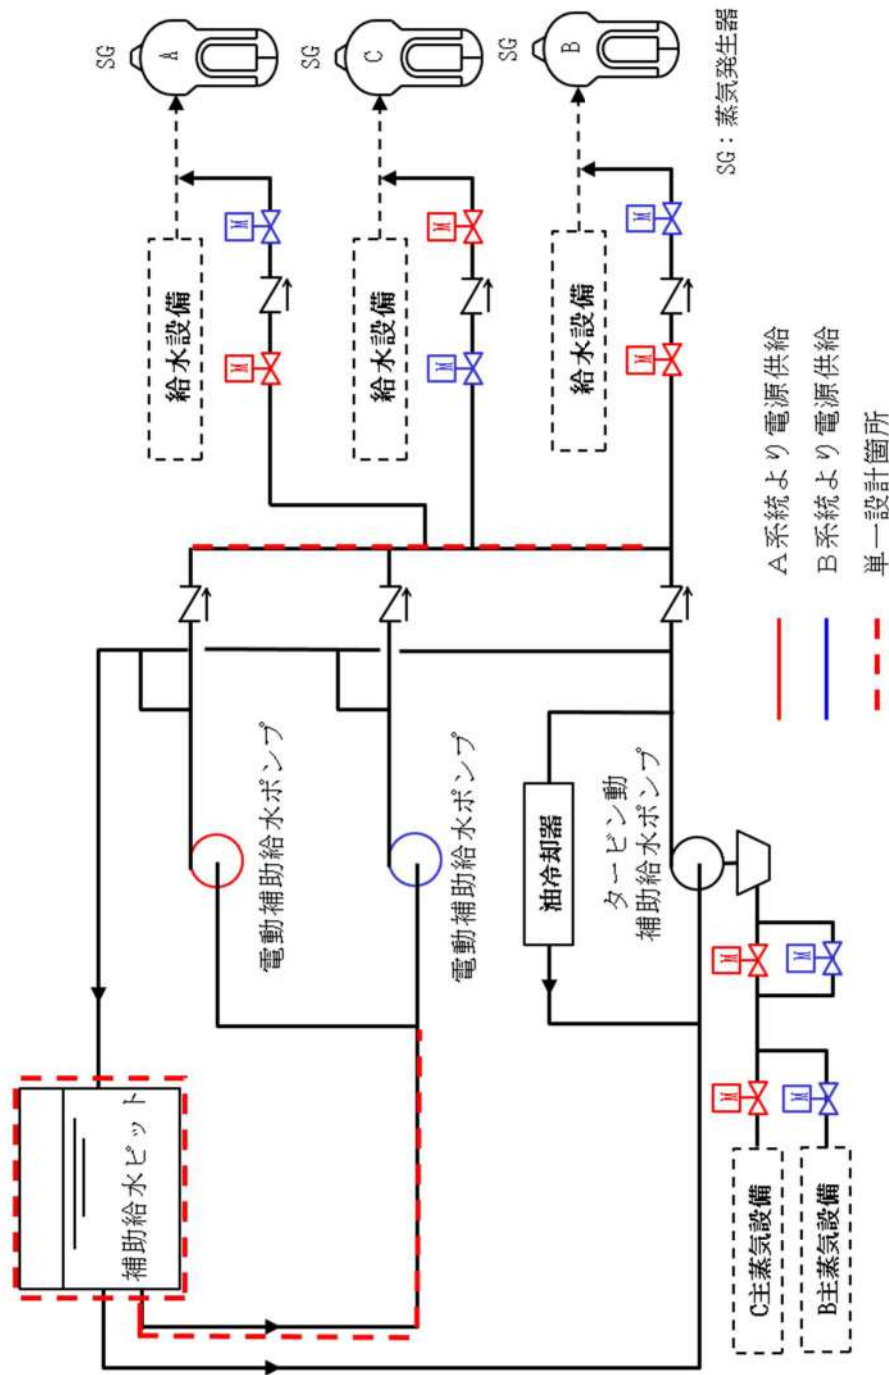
SG
A
SG
C
SG
B
SG：蒸気発生器

給水設備
給水設備
給水設備

M
M
M
M
M
M

電動補助給水ポンプ
電動補助給水ポンプ
油冷却器
タービン動補助給水ポンプ

M
M
M
M

C主蒸気設備
B主蒸気設備

補助給水ピット

A系統より電源供給
B系統より電源供給
単一設計箇所